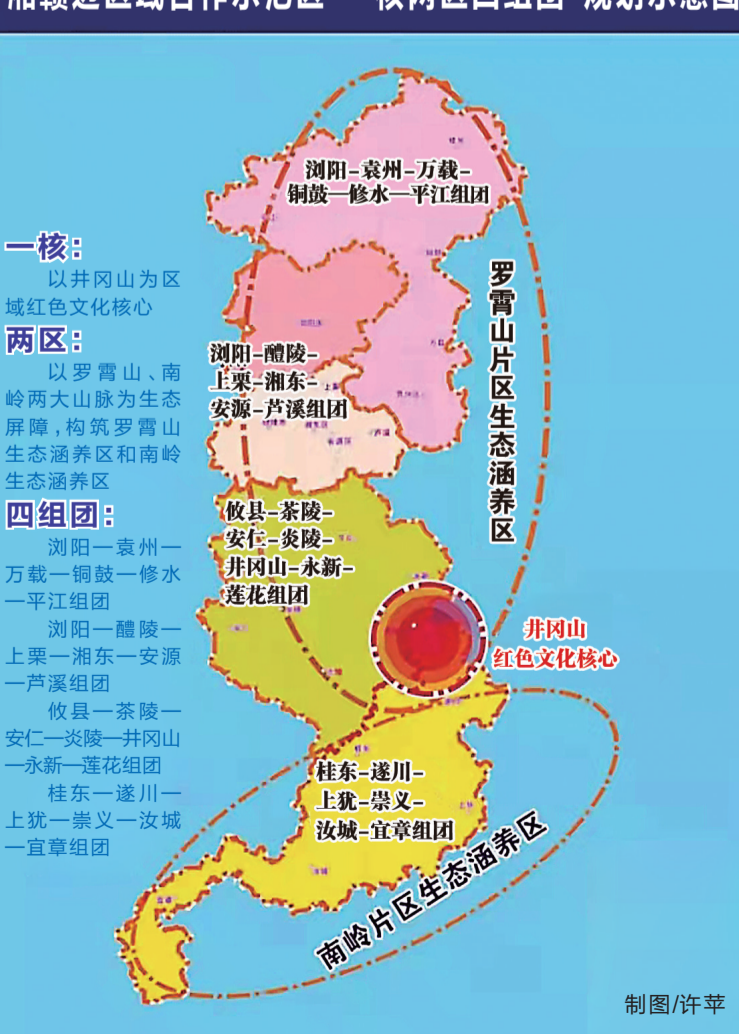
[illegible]

一核：
以井冈山为区域红色文化核心

两区：
以罗霄山、南岭两大山脉为生态屏障，构筑罗霄山生态涵养区和南岭生态涵养区

四组团：
浏阳—袁州—万载—铜鼓—修水—平江组团
浏阳—醴陵—上栗—湘东—安源—芦溪组团
攸县—茶陵—安仁—炎陵—井冈山—永新—莲花组团
桂东—遂川—上犹—崇义—汝城—宜章组团

浏阳-袁州-万载-铜鼓—修水—平江组团

罗霄山片区生态涵养区

浏阳-醴陵-上栗-湘东-安源-芦溪组团

攸县-茶陵-安仁-炎陵-井冈山-永新-莲花组团

井冈山
红色文化核心

桂东-遂川-上犹-崇义-汝城-宜章组团

南岭片区生态涵养区

制图/许苹